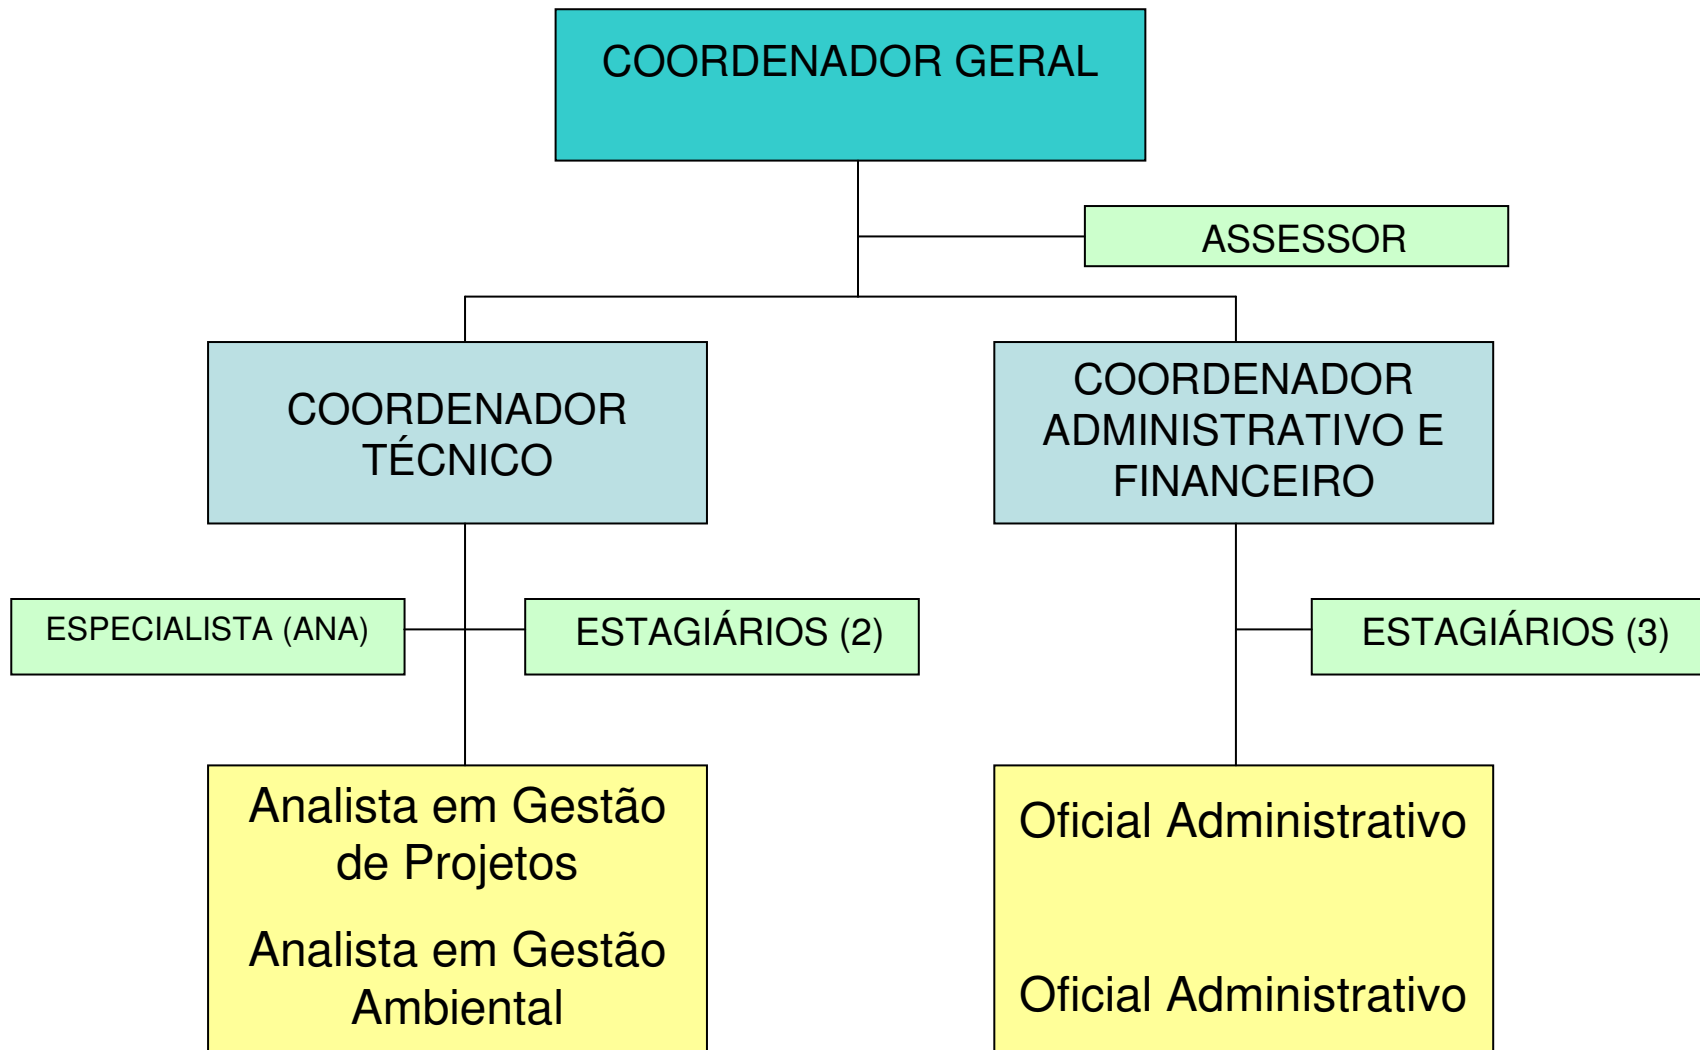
COORDENADOR GERAL

ASSESSOR

COORDENADOR TÉCNICO

COORDENADOR ADMINISTRATIVO E FINANCEIRO

ESPECIALISTA (ANA)

ESTAGIÁRIOS (2)

ESTAGIÁRIOS (3)

Analista em Gestão de Projetos

Analista em Gestão Ambiental

Oficial Administrativo

Oficial Administrativo